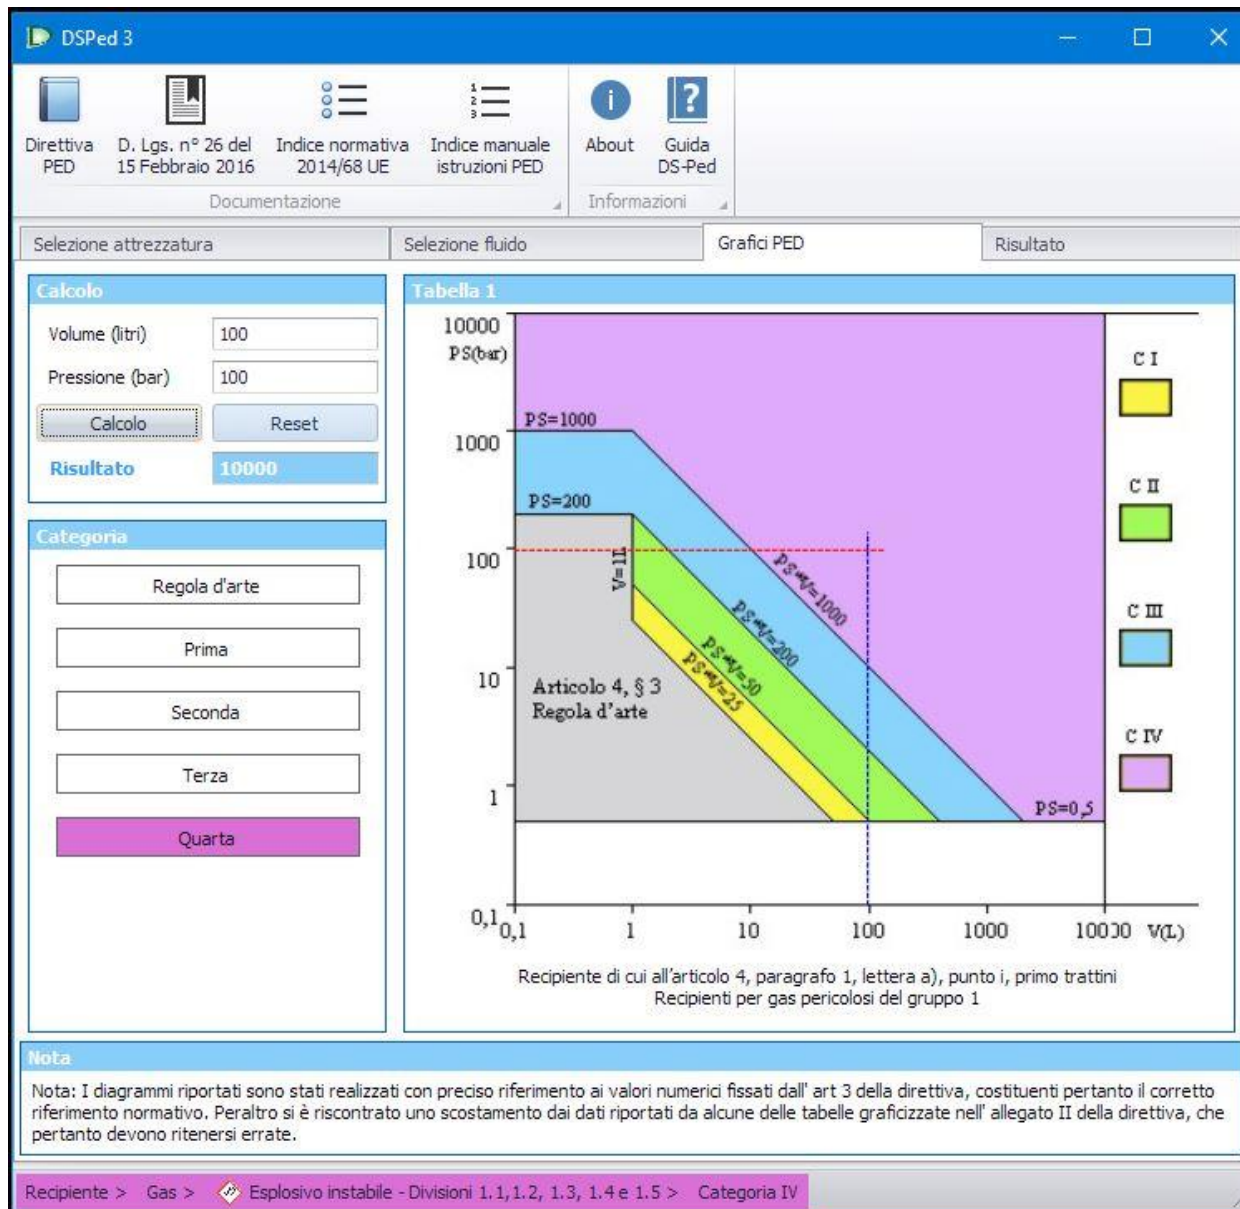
DSPed 3

Direttiva PED

D. Lgs. n° 26 del 15 Febbraio 2016

Indice normativa 2014/68 UE

Indice manuale istruzioni PED

Documentazione

About

Guida DS-Ped

Informazioni

Selezione attrezzatura

Selezione fluido

Grafici PED

Risultato

Calcolo

Volume (litri) 100

Pressione (bar) 100

Calcolo

Reset

Risultato 10000

Categoria

Regola d'arte

Prima

Seconda

Terza

Quarta

Tabella 1

10000
PS(bar)

1000

100

10

1

0,1

PS=1000

PS=200

V=1L

PS·V=1000

PS·V=200

PS·V=50

PS·V=25

Articolo 4, § 3
Regola d'arte

PS=0,5

0,1 1 10 100 1000 10000 V(L)

C I

C II

C III

C IV

Recipiente di cui all'articolo 4, paragrafo 1, lettera a), punto i, primo trattini
Recipienti per gas pericolosi del gruppo 1

Nota

Nota: I diagrammi riportati sono stati realizzati con preciso riferimento ai valori numerici fissati dall' art 3 della direttiva, costituenti pertanto il corretto riferimento normativo. Peraltro si è riscontrato uno scostamento dai dati riportati da alcune delle tabelle graficizzate nell' allegato II della direttiva, che pertanto devono ritenersi errate.

Recipiente > Gas > Esplosivo instabile - Divisioni 1.1, 1.2, 1.3, 1.4 e 1.5 > Categoria IV